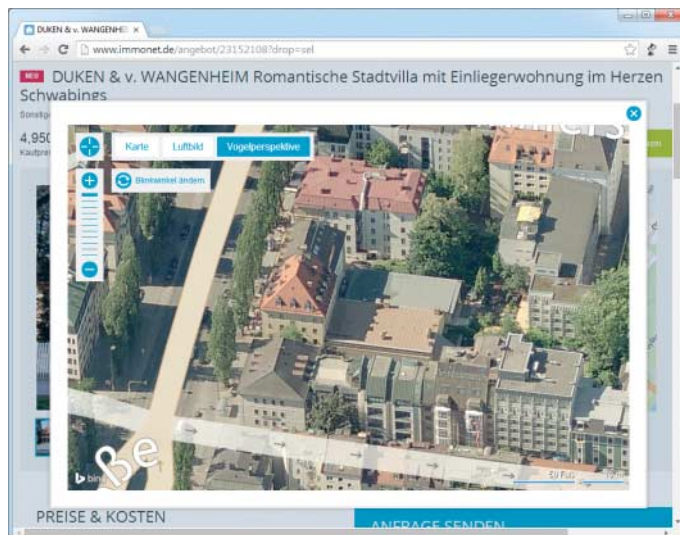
DUKEN & v. WANGENH ×

www.immonet.de/angebot/23152108?drop=sel

NEU DUKEN & v. WANGENHEIM Romantische Stadtvilla mit Einliegerwohnung im Herzen Schwabings

Sonstige

4,950

Kaufpreis

Karte | Luftbild | Vogelperspektive

Blickwinkel ändern

ße

bing

50 Fuß

PREISE & KOSTEN

ANFRAGE SENDEN